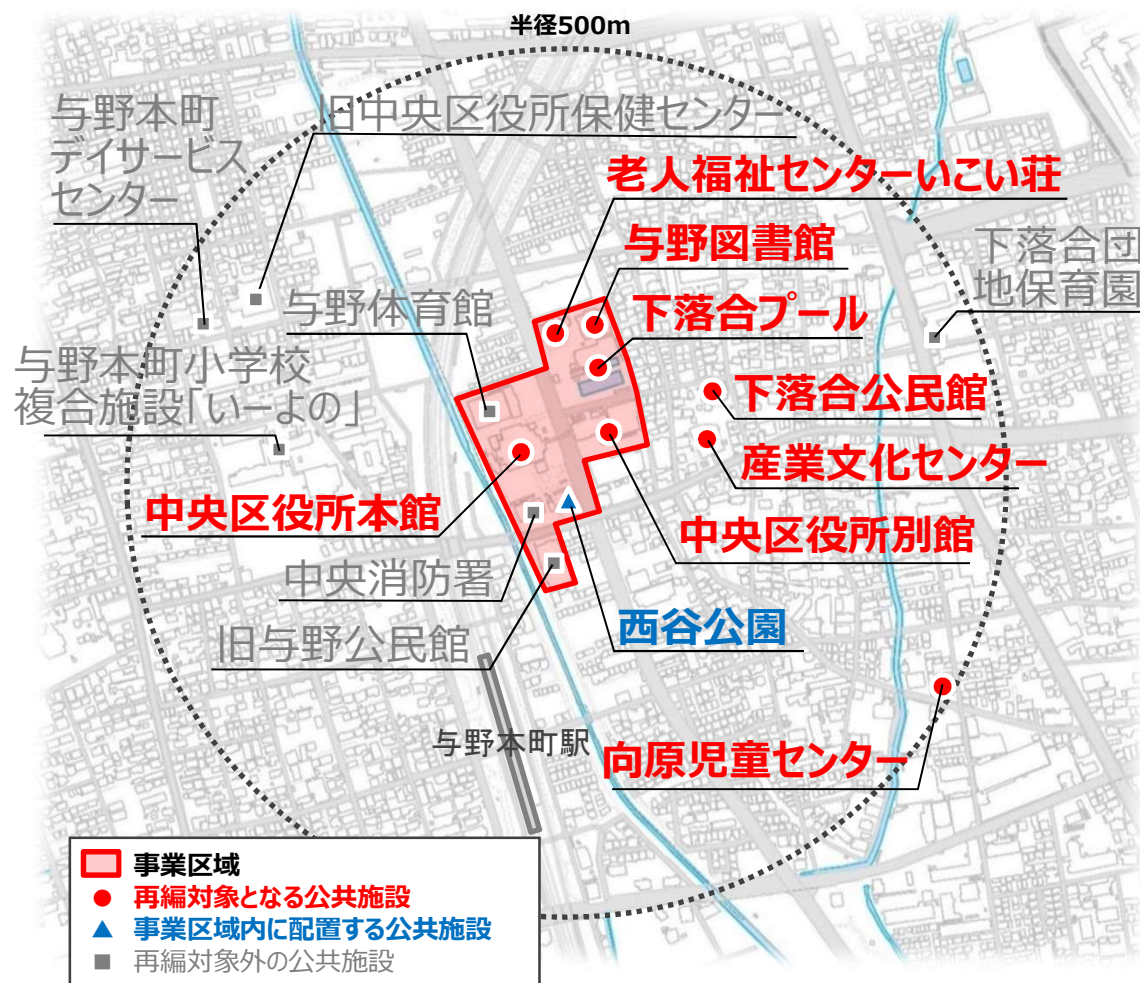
半径500m

与野本町デイサービスセンター

旧中央区役所保健センター

老人福祉センターいこい荘

与野図書館

下落合団地保育園

与野体育館

下落合プール

与野本町小学校複合施設「いーよの」

下落合公民館

産業文化センター

中央区役所本館

中央区役所別館

中央消防署

西谷公園

旧与野公民館

与野本町駅

向原児童センター

事業区域
再編対象となる公共施設
事業区域内に配置する公共施設
再編対象外の公共施設